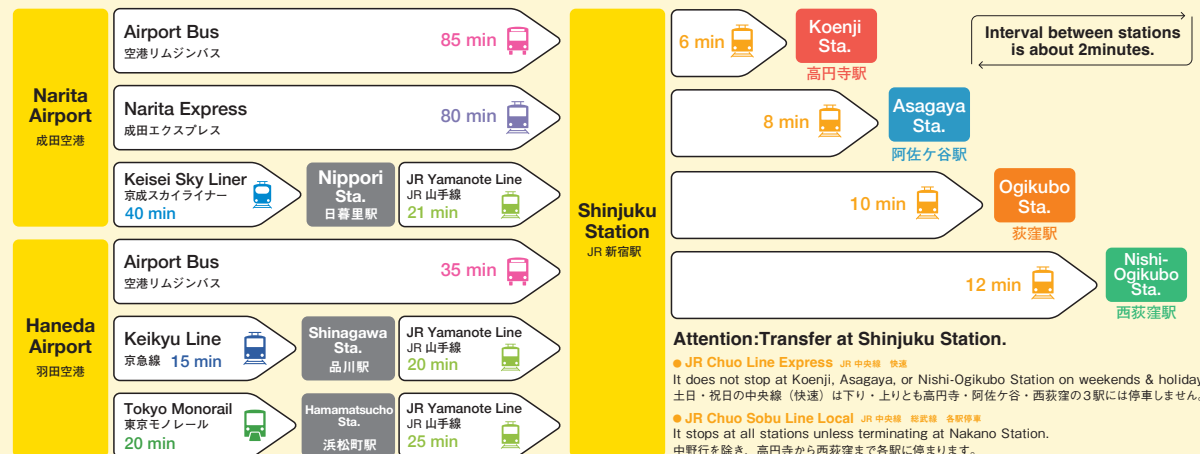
Narita Airport
成田空港

Airport Bus
空港リムジンバス
85 min

Narita Express
成田エクスプレス
80 min

Keisei Sky Liner
京成スカイライナー
40 min

Nippori Sta.
日暮里駅

JR Yamanote Line
JR 山手線
21 min

Haneda Airport
羽田空港

Airport Bus
空港リムジンバス
35 min

Keikyu Line
京急線 15 min

Shinagawa Sta.
品川駅

JR Yamanote Line
JR 山手線
20 min

Tokyo Monorail
東京モノレール
20 min

Hamamatsucho Sta.
浜松町駅

JR Yamanote Line
JR 山手線
25 min

Shinjuku Station
JR 新宿駅

6 min
Koenji Sta.
高円寺駅

Interval between stations is about 2minutes.

8 min
Asagaya Sta.
阿佐ケ谷駅

10 min
Ogikubo Sta.
荻窪駅

12 min
Nishi-Ogikubo Sta.
西荻窪駅

Attention:Transfer at Shinjuku Station.

● JR Chuo Line Express JR 中央線 快速
It does not stop at Koenji, Asagaya, or Nishi-Ogikubo Station on weekends & holiday
土日・祝日の中央線（快速）は下り・上りとも高円寺・阿佐ケ谷・西荻窪の3駅には停車しません。

● JR Chuo Sobu Line Local JR 中央線 総武線 各駅停車
It stops at all stations unless terminating at Nakano Station.
中野行を除き、高円寺から西荻窪まで各駅に停まります。